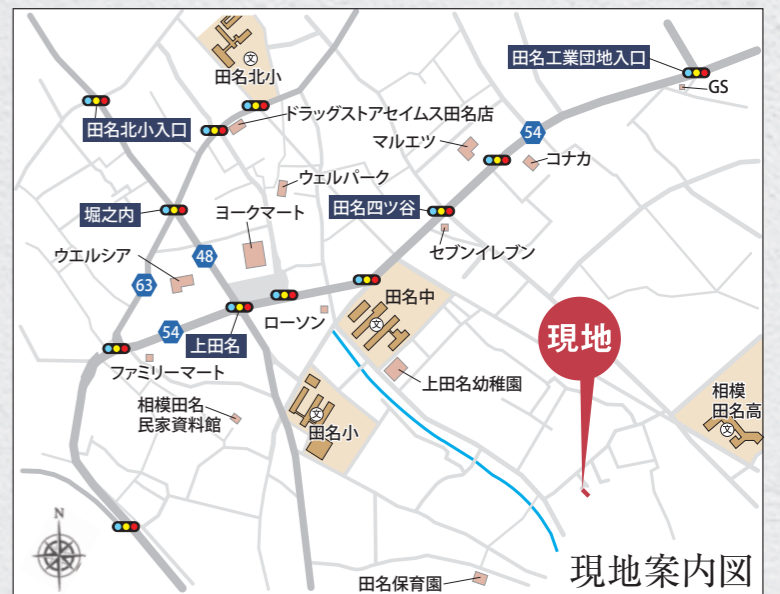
田名北小
田名工業団地入口
GS
ドラッグストアセイムス田名店
田名北小入口
54
マルエツ
コナカ
ウェルパーク
堀之内
ヨークマート
田名四ツ谷
セブンイレブン
ウエルシア
48
63
田名中
現地
54
ローソン
上田名
ファミリーマート
上田名幼稚園
相模
田名高
相模田名
民家資料館
田名小
N
田名保育園
現地案内図